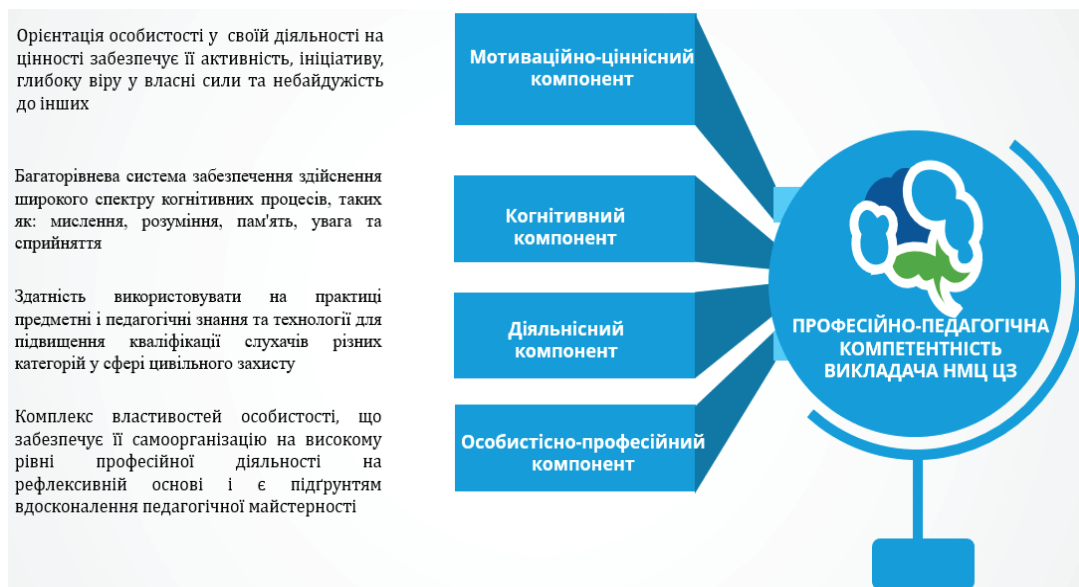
Орієнтація особистості у своїй діяльності на цінності забезпечує її активність, ініціативу, глибоку віру у власні сили та небайдужість до інших

Мотиваційно-ціннісний компонент

Багаторівнева система забезпечення здійснення широкого спектру когнітивних процесів, таких як: мислення, розуміння, пам'ять, увага та сприйняття

Когнітивний компонент

Здатність використовувати на практиці предметні і педагогічні знання та технології для підвищення кваліфікації слухачів різних категорій у сфері цивільного захисту

Діяльнісний компонент

Комплекс властивостей особистості, що забезпечує її самоорганізацію на високому рівні професійної діяльності на рефлексивній основі і є підгрунтям вдосконалення педагогічної майстерності

Особистісно-професійний компонент

ПРОФЕСІЙНО-ПЕДАГОГІЧНА КОМПЕТЕНТНІСТЬ ВИКЛАДАЧА НМЦ ЦЗ